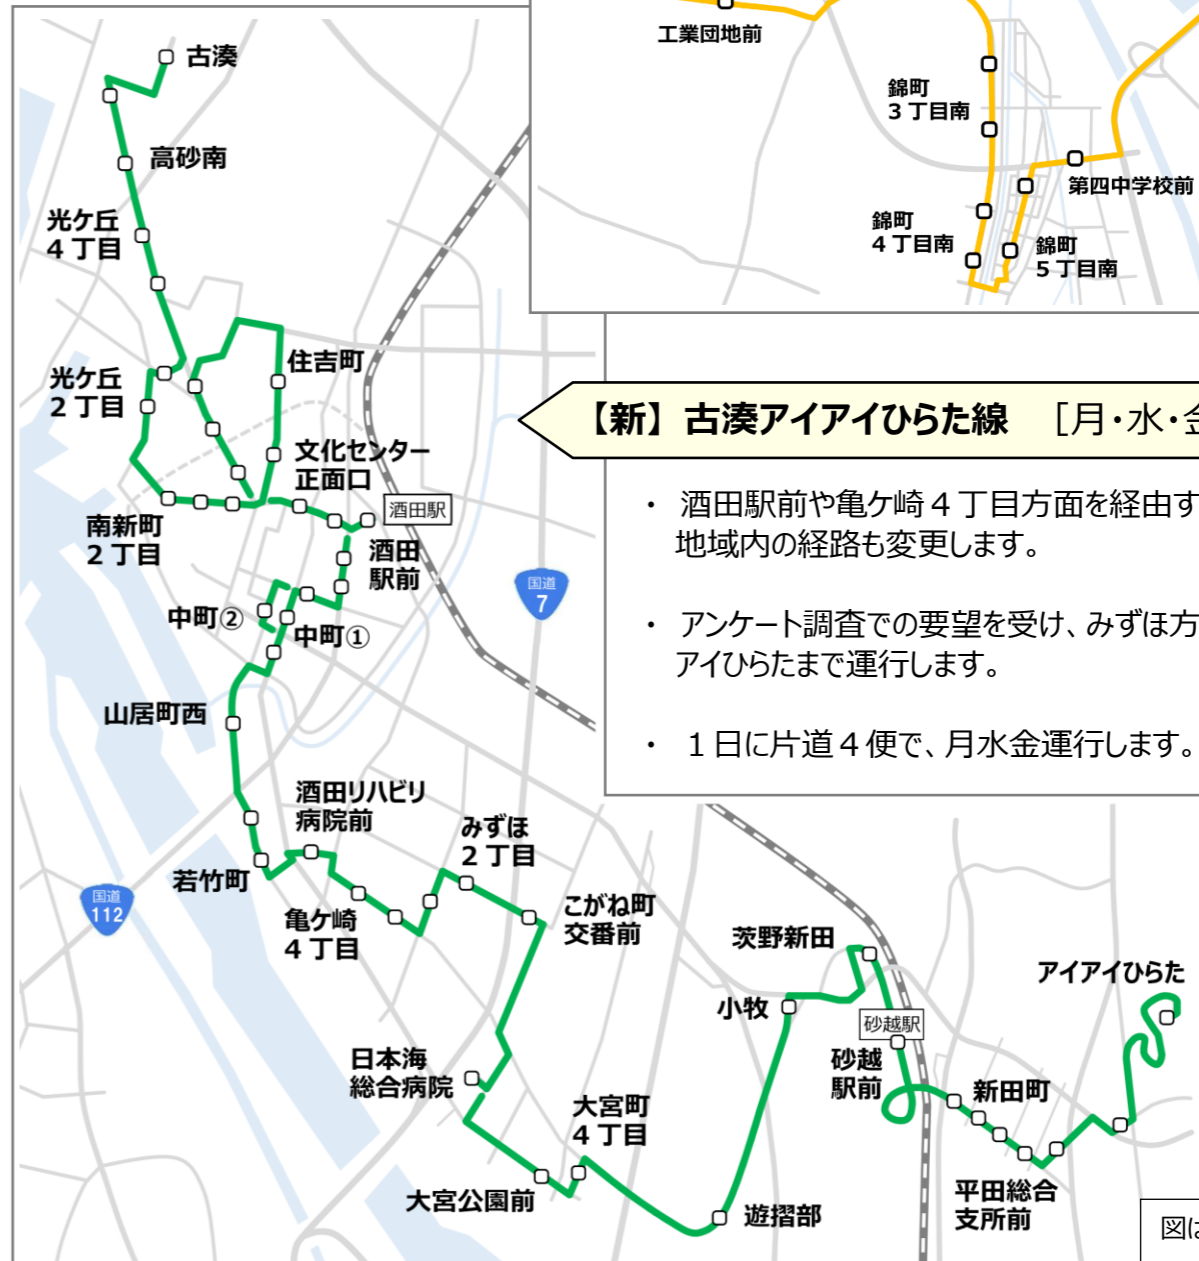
工業団地前

錦町
３丁目南

第四中学校前

錦町
４丁目南

錦町
５丁目南

古湊

高砂南

光ケ丘
４丁目

住吉町

光ケ丘
２丁目

文化センター
正面口

酒田駅

南新町
２丁目

酒田
駅前

国道
7

中町②

中町①

山居町西

【新】古湊アイアイひらた線　［月・水・金

・　酒田駅前や亀ケ崎４丁目方面を経由す
地域内の経路も変更します。

・　アンケート調査での要望を受け、みずほ方
アイひらたまで運行します。

・　１日に片道４便で、月水金運行します。

酒田リハビリ
病院前

みずほ
２丁目

若竹町

国道
112

亀ケ崎
４丁目

こがね町
交番前

茨野新田

アイアイひらた

小牧

砂越駅

砂越
駅前

日本海
総合病院

新田町

大宮町
４丁目

平田総合
支所前

大宮公園前

遊摺部

図に